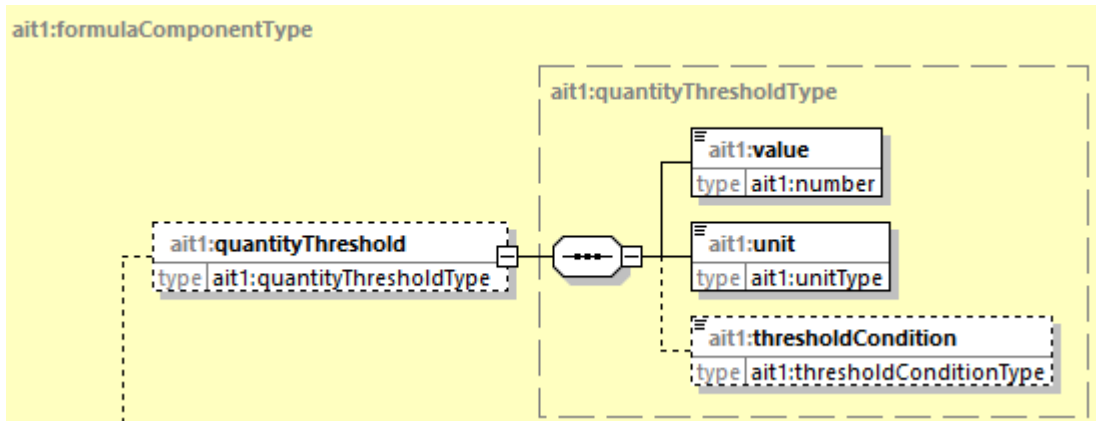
ait1:formulaComponentType

ait1:quantityThresholdType

ait1:value
type ait1:number

ait1:quantityThreshold
type ait1:quantityThresholdType

ait1:unit
type ait1:unitType

ait1:thresholdCondition
type ait1:thresholdConditionType